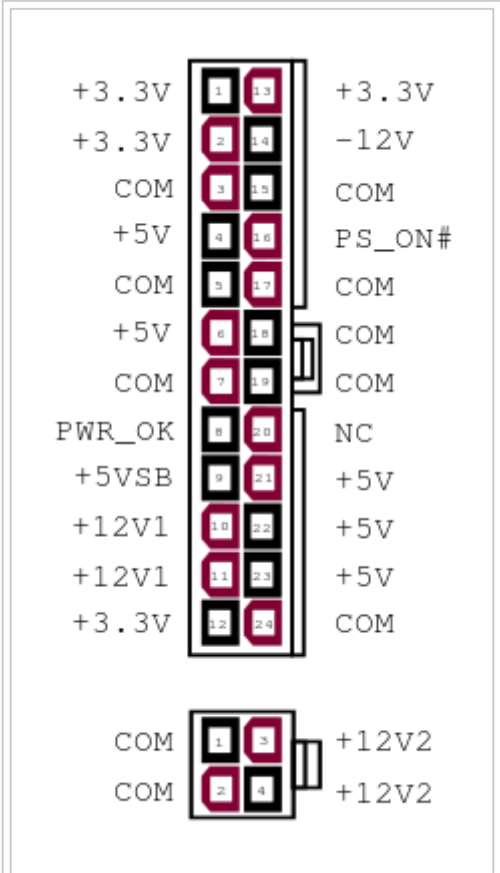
+3.3V 1 13 +3.3V
+3.3V 2 14 -12V
COM 3 15 COM
+5V 4 16 PS_ON#
COM 5 17 COM
+5V 6 18 COM
COM 7 19 COM
PWR_OK 8 20 NC
+5VSB 9 21 +5V
+12V1 10 22 +5V
+12V1 11 23 +5V
+3.3V 12 24 COM

COM 1 3 +12V2
COM 2 4 +12V2